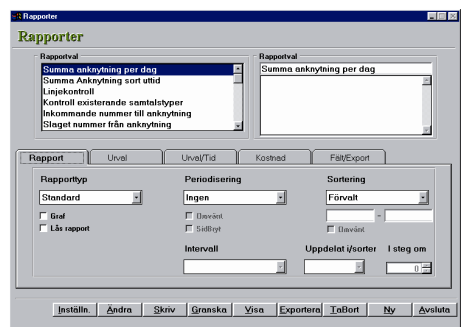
Rapporter

Rapporter

Rapportval
Summa anknytning per dag
Summa Anknytning sort uttid
Linjekontroll
Kontroll existerande samtalstyper
Inkommande nummer till anknytning
Slaget nummer från anknytning

Rapportval
Summa anknytning per dag

Rapport
Urval
Urval/Tid
Kostnad
Fält/Export

Rapporttyp
Standard
Graf
Lås rapport

Periodisering
Ingen
Omvänt
SidByt

Sortering
Förvalt
-
Omvänt

Intervall
Uppdelat i/sorter
I steg om
0

Inställn.
Ändra
Skriv
Granska
Visa
Exportera
TaBort
Ny
Avsluta